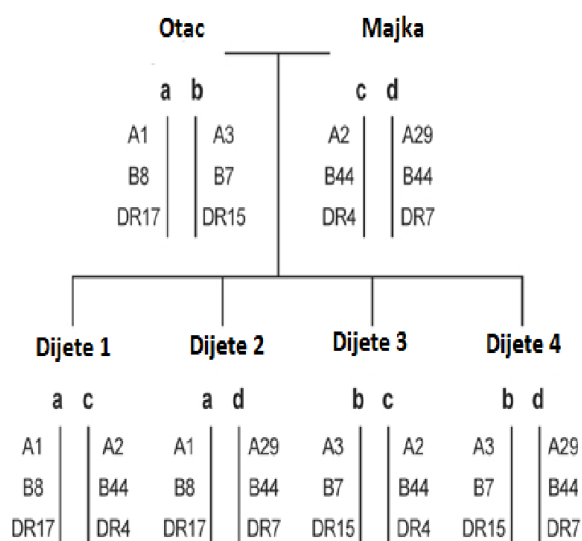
Otac

Majka

a b
A1 A3
B8 B7
DR17 DR15

c d
A2 A29
B44 B44
DR4 DR7

Dijete 1

a c
A1 A2
B8 B44
DR17 DR4

Dijete 2

a d
A1 A29
B8 B44
DR17 DR7

Dijete 3

b c
A3 A2
B7 B44
DR15 DR4

Dijete 4

b d
A3 A29
B7 B44
DR15 DR7